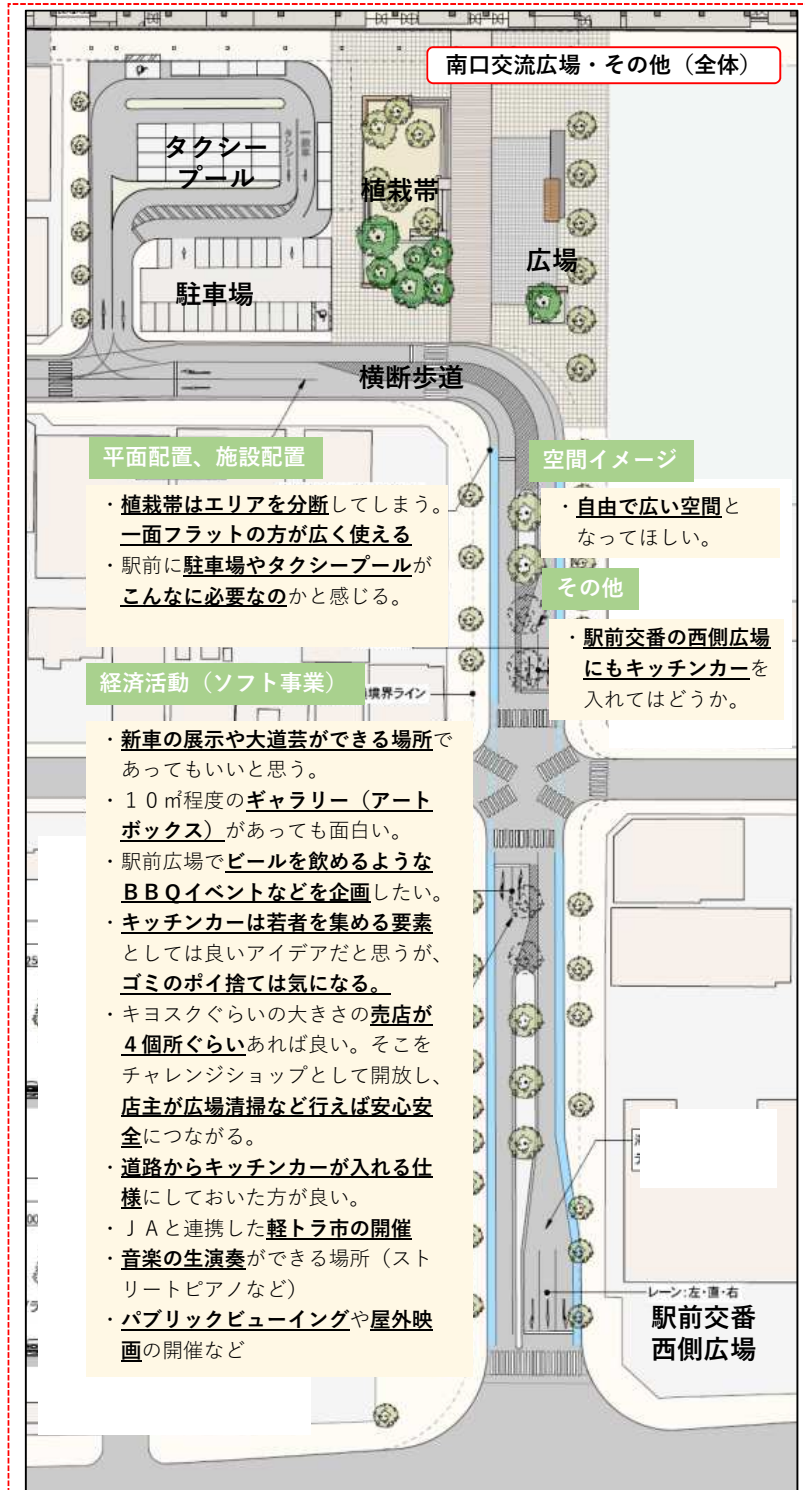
南口交流広場・その他（全体）

タクシープール

駐車場

植栽帯

広場

横断歩道

平面配置、施設配置

・植栽帯はエリアを分断してしまう。一面フラットの方が広く使える
・駅前に駐車場やタクシープールがこんなに必要なのかと感じる。

空間イメージ

・自由で広い空間となってほしい。

その他

・駅前交番の西側広場にもキッチンカーを入れてはどうか。

経済活動（ソフト事業）

境界ライン

・新車の展示や大道芸ができる場所であってもいいと思う。
・１０㎡程度のギャラリー（アートボックス）があっても面白い。
・駅前広場でビールを飲めるようなＢＢＱイベントなどを企画したい。
・キッチンカーは若者を集める要素としては良いアイデアだと思うが、ゴミのポイ捨ては気になる。
・キヨスクぐらいの大きさの売店が４個所ぐらいあれば良い。そこをチャレンジショップとして開放し、店主が広場清掃など行えば安心安全につながる。
・道路からキッチンカーが入れる仕様にしておいた方が良い。
・ＪＡと連携した軽トラ市の開催
・音楽の生演奏ができる場所（ストリートピアノなど）
・パブリックビューイングや屋外映画の開催など

レーン:左・直・右

駅前交番西側広場